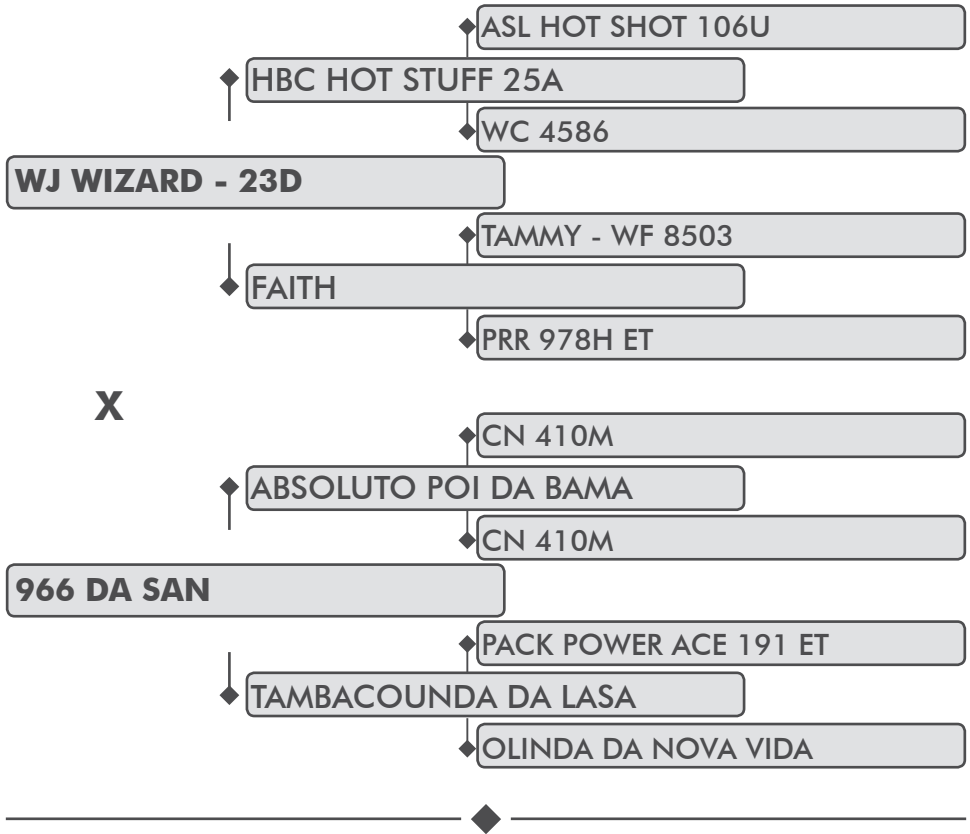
ASL HOT SHOT 106U
HBC HOT STUFF 25A
WC 4586
WJ WIZARD - 23D
TAMMY - WF 8503
FAITH
PRR 978H ET

X

CN 410M
ABSOLUTO POI DA BAMA
CN 410M
966 DA SAN
PACK POWER ACE 191 ET
TAMBACOUNDA DA LASA
OLINDA DA NOVA VIDA